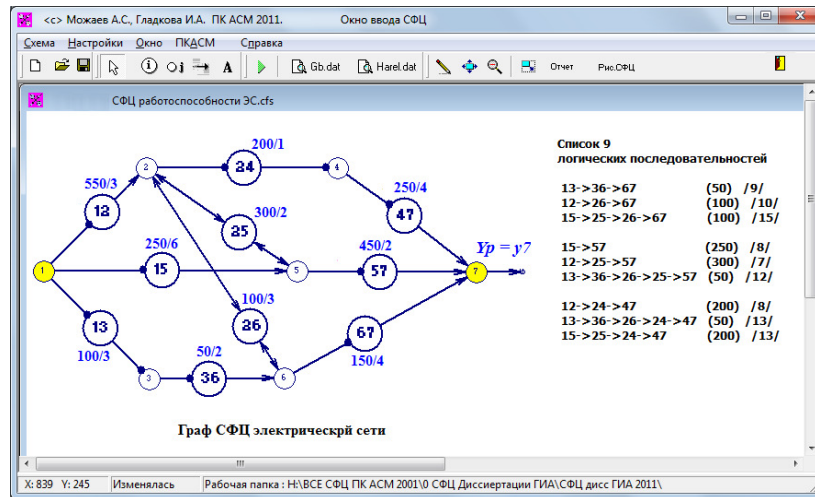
<c> Можаев А.С, Гладкова И.А. ПК АСМ 2011. Окно ввода СФЦ

Схема Настройки Окно ПКАСМ Справка

Gb.dat Harel.dat Отчет Рис.СФЦ

СФЦ работоспособности ЭС.cfs

550/3
12
2
24
200/1
4
250/4
47
300/2
25
250/6
15
5
450/2
57
1
7
$Yp = y7$
13
100/3
26
100/3
67
150/4
50/2
3
36
6

Список 9
логических последовательностей

13->36->67 (50) /9/
12->26->67 (100) /10/
15->25->26->67 (100) /15/

15->57 (250) /8/
12->25->57 (300) /7/
13->36->26->25->57 (50) /12/

12->24->47 (200) /8/
13->36->26->24->47 (50) /13/
15->25->24->47 (200) /13/

Граф СФЦ электрическрй сети

X: 839 Y: 245 Изменялась Рабочая папка : H:\ВСЕ СФЦ ПК АСМ 2001\0 СФЦ Диссиертации ГИА\СФЦ дисс ГИА 2011\